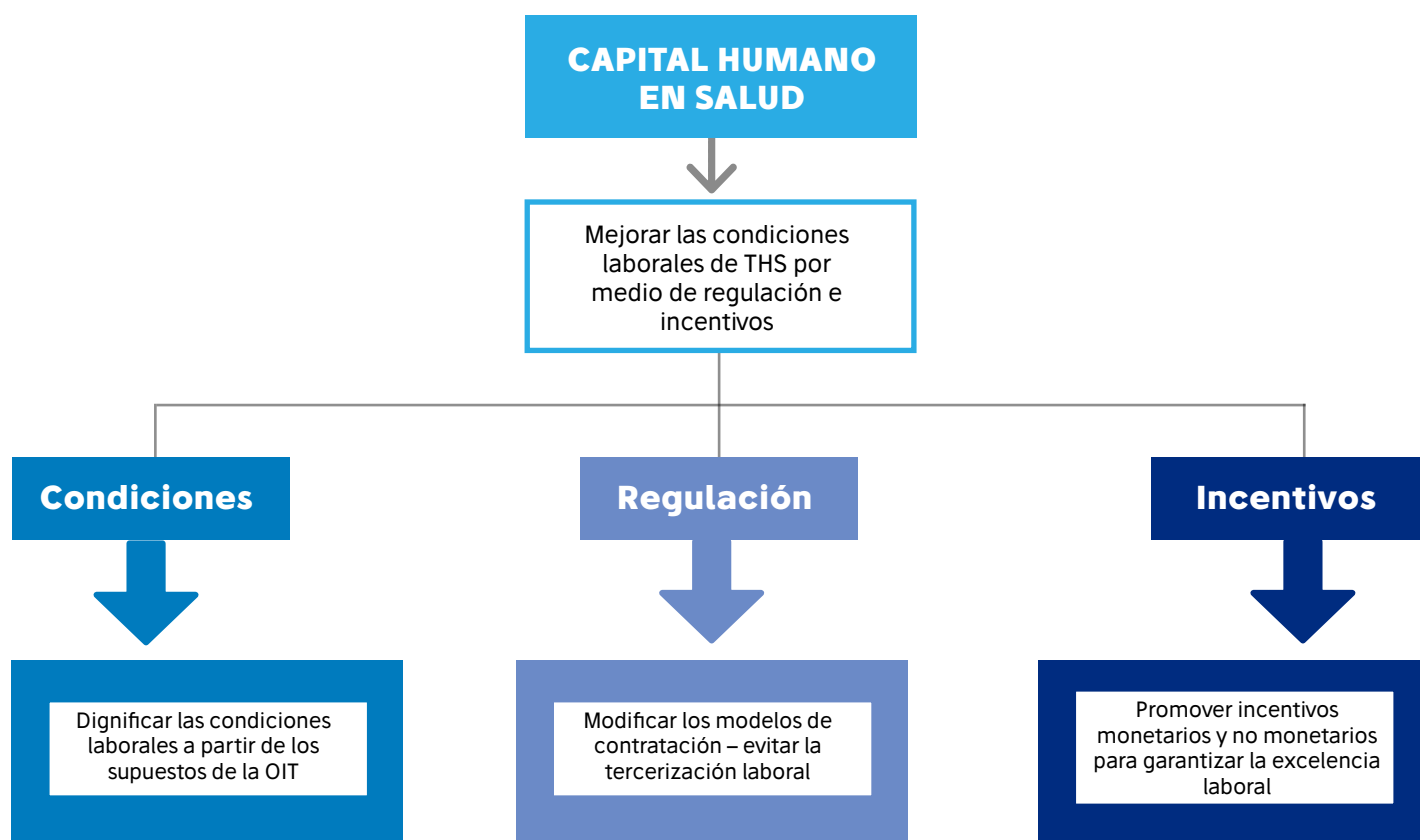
CAPITAL HUMANO EN SALUD

Mejorar las condiciones laborales de THS por medio de regulación e incentivos

Condiciones

Dignificar las condiciones laborales a partir de los supuestos de la OIT

Regulación

Modificar los modelos de contratación – evitar la tercerización laboral

Incentivos

Promover incentivos monetarios y no monetarios para garantizar la excelencia laboral